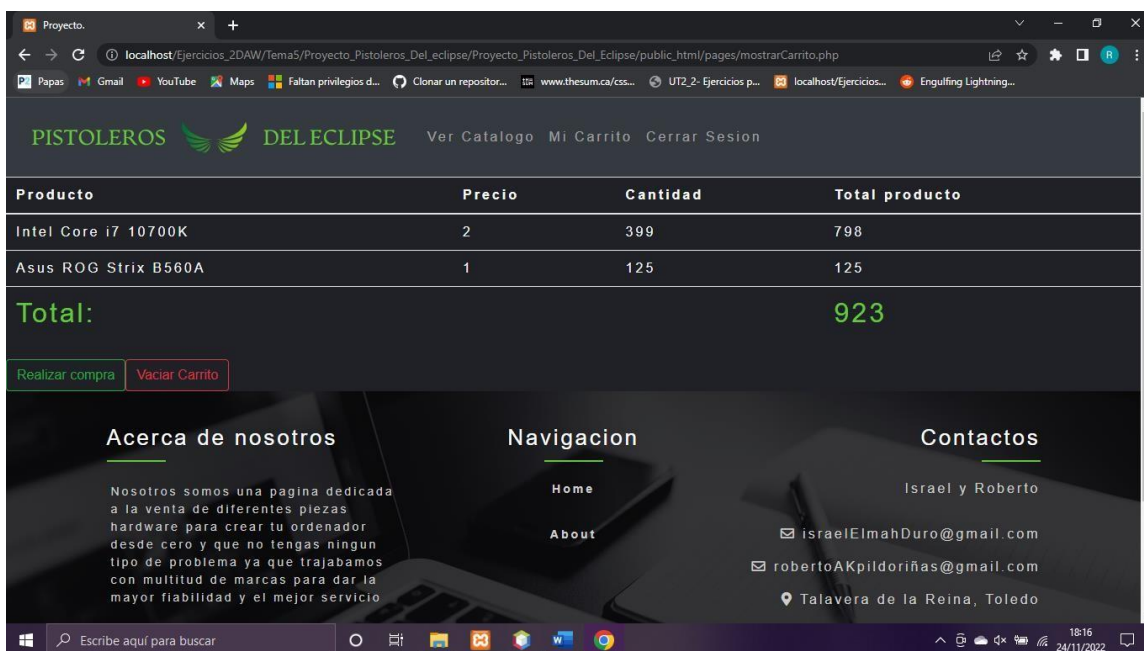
Proyecto.

localhost/Ejercicios_2DAW/Tema5/Proyecto_Pistoleros_Del_eclipse/Proyecto_Pistoleros_Del_Eclipse/public_html/pages/mostrarCarrito.php

Papas Gmail YouTube Maps Faltan privilegios d... Clonar un repositor... www.thesum.ca/css... UT2_2- Ejercicios p... localhost/Ejercicios... Engulfing Lightning...

PISTOLEROS DEL ECLIPSE Ver Catalogo Mi Carrito Cerrar Sesion

| Producto | Precio | Cantidad | Total producto |
|---|---|---|---|
| Intel Core i7 10700K | 2 | 399 | 798 |
| Asus ROG Strix B560A | 1 | 125 | 125 |

Total: 923

Realizar compra Vaciar Carrito

Acerca de nosotros

Nosotros somos una pagina dedicada a la venta de diferentes piezas hardware para crear tu ordenador desde cero y que no tengas ningun tipo de problema ya que trajabamos con multitud de marcas para dar la mayor fiabilidad y el mejor servicio

Navigacion

Home

About

Contactos

Israel y Roberto

israelElmahDuro@gmail.com

robertoAKpildoriñas@gmail.com

Talavera de la Reina, Toledo

Escribe aquí para buscar

18:16 24/11/2022